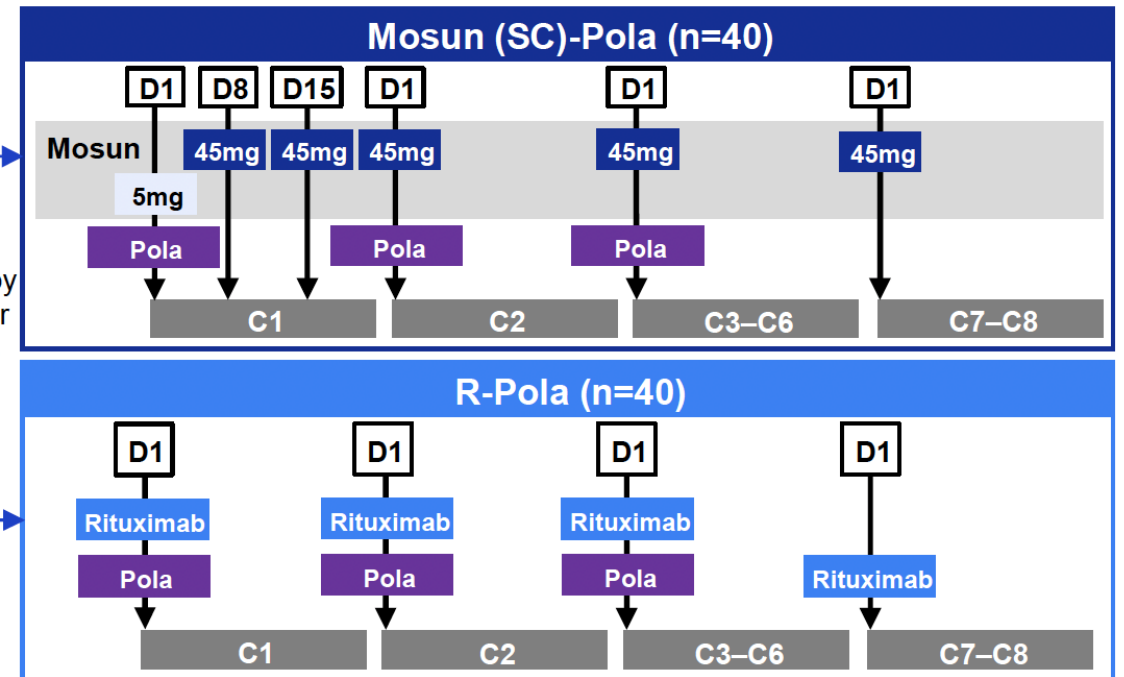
Mosun (SC)-Pola (n=40)

D1 D8 D15 D1 D1 D1

Mosun

5mg 45mg 45mg 45mg 45mg 45mg

Pola Pola Pola

py
r

C1 C2 C3–C6 C7–C8

R-Pola (n=40)

D1 D1 D1 D1

Rituximab Rituximab Rituximab

Pola Pola Pola Rituximab

C1 C2 C3–C6 C7–C8